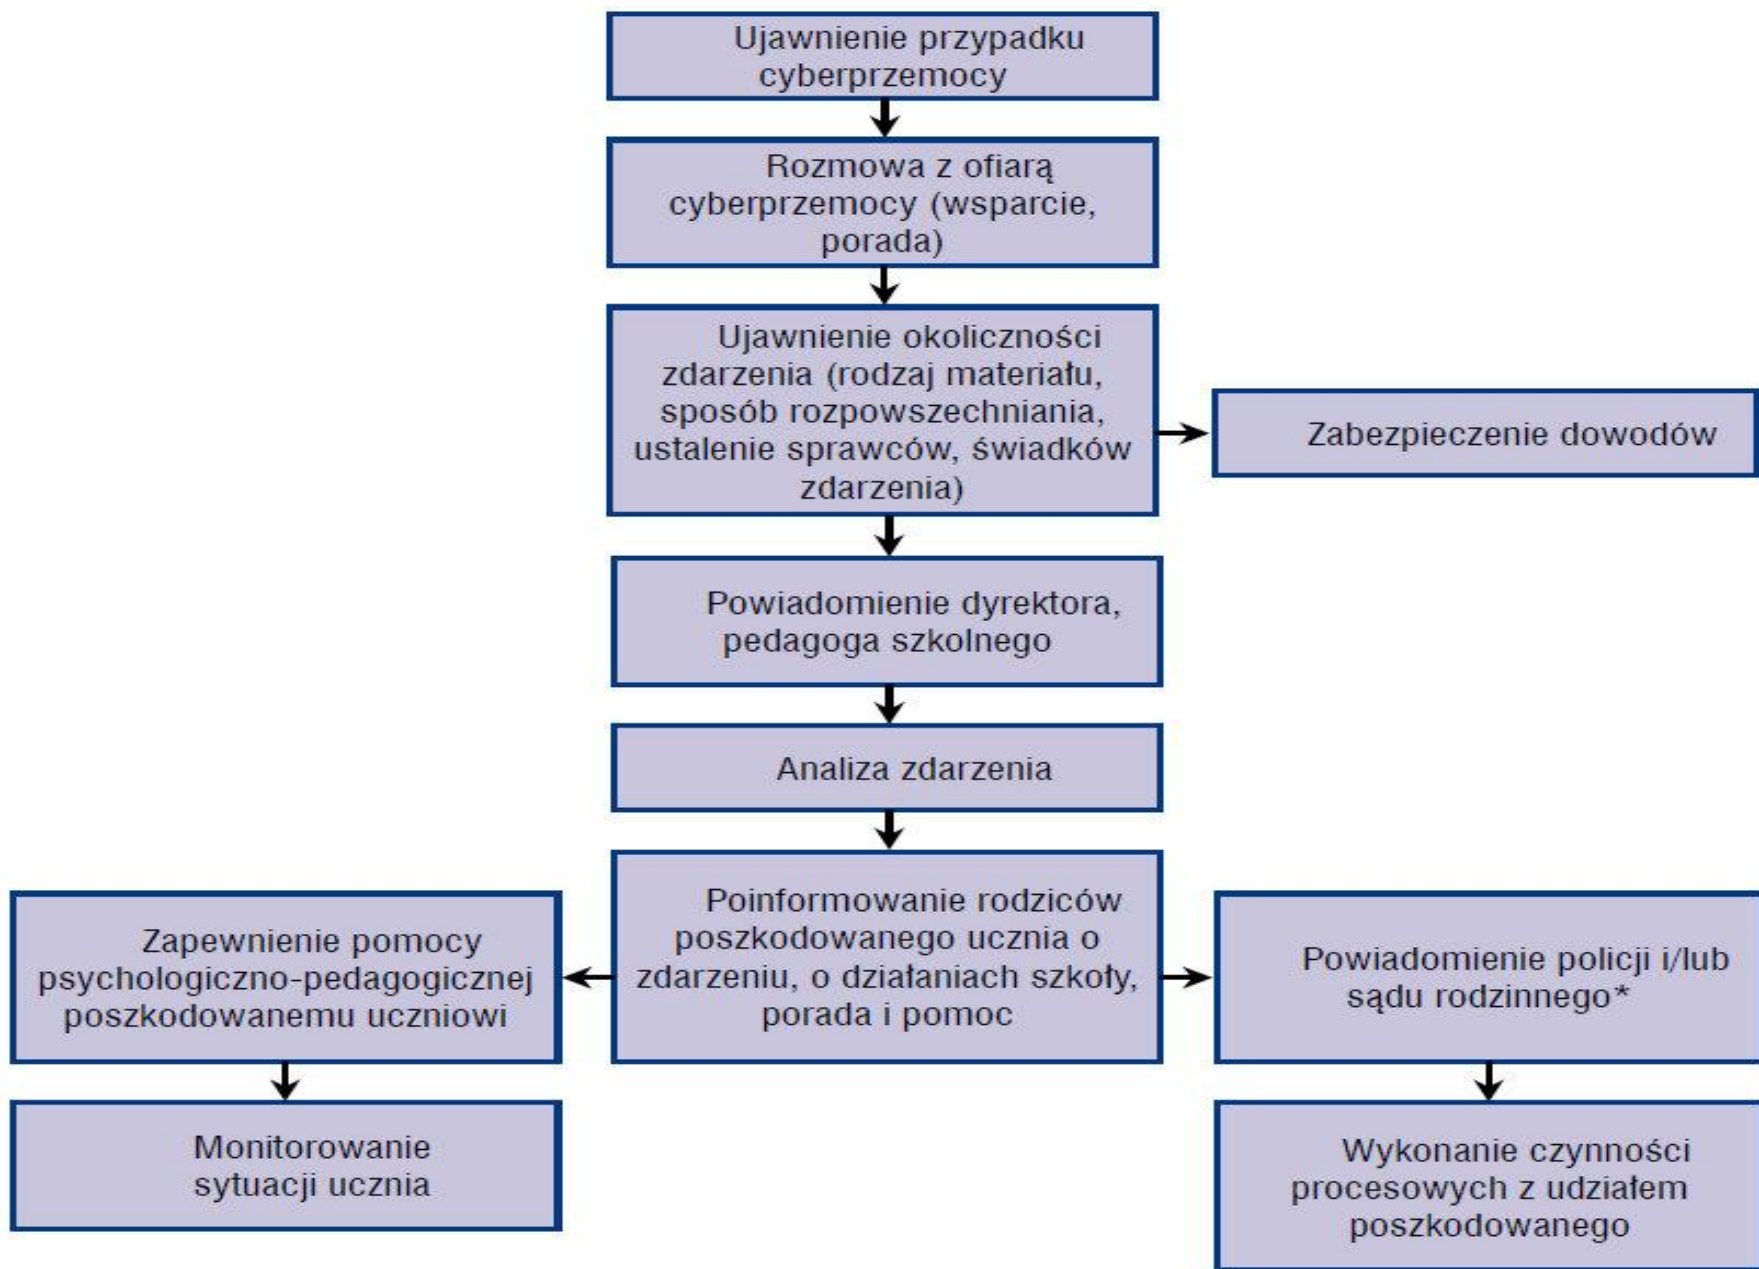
Ujawnienie przypadku cyberprzemocy

Rozmowa z ofiarą cyberprzemocy (wsparcie, porada)

Ujawnienie okoliczności zdarzenia (rodzaj materiału, sposób rozpowszechniania, ustalenie sprawców, świadków zdarzenia)

Zabezpieczenie dowodów

Powiadomienie dyrektora, pedagoga szkolnego

Analiza zdarzenia

Poinformowanie rodziców poszkodowanego ucznia o zdarzeniu, o działaniach szkoły, porada i pomoc

Zapewnienie pomocy psychologiczno-pedagogicznej poszkodowanemu uczniowi

Monitorowanie sytuacji ucznia

Powiadomienie policji i/lub sądu rodzinnego*

Wykonanie czynności procesowych z udziałem poszkodowanego